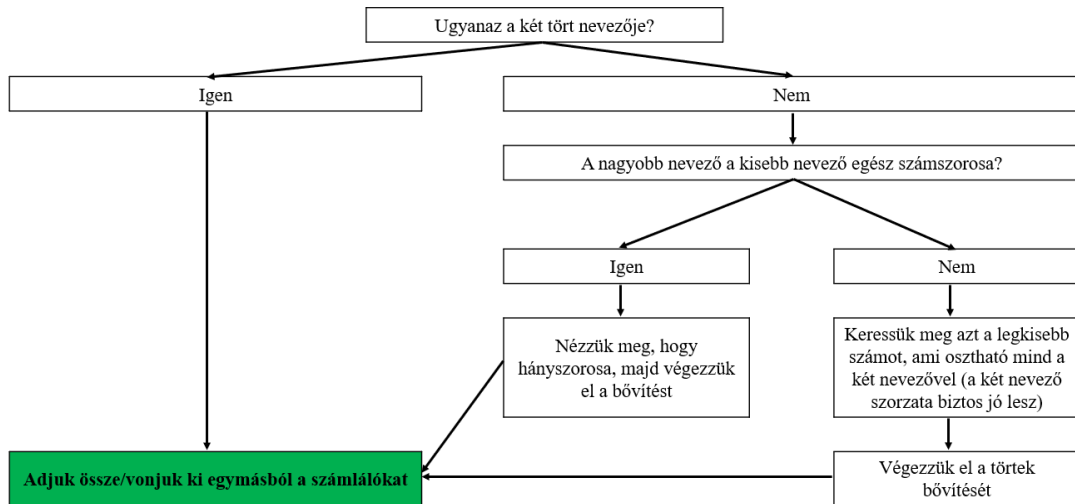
Ugyanaz a két tört nevezője?

Igen

Nem

A nagyobb nevező a kisebb nevező egész számszorosa?

Igen

Nem

Nézzük meg, hogy hányszorosa, majd végezzük el a bővítést

Keressük meg azt a legkisebb számot, ami osztható mind a két nevezővel (a két nevező szorzata biztos jó lesz)

Adjuk össze/vonjuk ki egymásból a számlálókat

Végezzük el a törtek bővítését